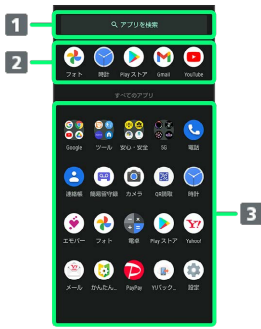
1
アプリを検索
2
フォト
時計
Play ストア
Gmail
YouTube
すべてのアプリ
Google
ツール
安心・安全
5G
電話
連絡帳
簡易留守録
カメラ
QR読取
時計
エモパー
フォト
電卓
Play ストア
Yahoo!
メール
かんたん...
PayPay
Yバック...
設定
3